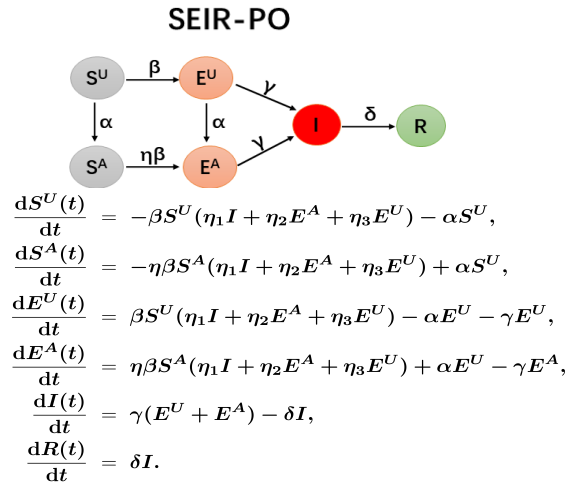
SEIR-PO

$S^U$ β $E^U$ γ

α α δ

$I$ $R$

$S^A$ ηβ $E^A$ γ

$$\frac{dS^U(t)}{dt} = -\beta S^U(\eta_1 I + \eta_2 E^A + \eta_3 E^U) - \alpha S^U,$$
$$\frac{dS^A(t)}{dt} = -\eta\beta S^A(\eta_1 I + \eta_2 E^A + \eta_3 E^U) + \alpha S^U,$$
$$\frac{dE^U(t)}{dt} = \beta S^U(\eta_1 I + \eta_2 E^A + \eta_3 E^U) - \alpha E^U - \gamma E^U,$$
$$\frac{dE^A(t)}{dt} = \eta\beta S^A(\eta_1 I + \eta_2 E^A + \eta_3 E^U) + \alpha E^U - \gamma E^A,$$
$$\frac{dI(t)}{dt} = \gamma(E^U + E^A) - \delta I,$$
$$\frac{dR(t)}{dt} = \delta I.$$